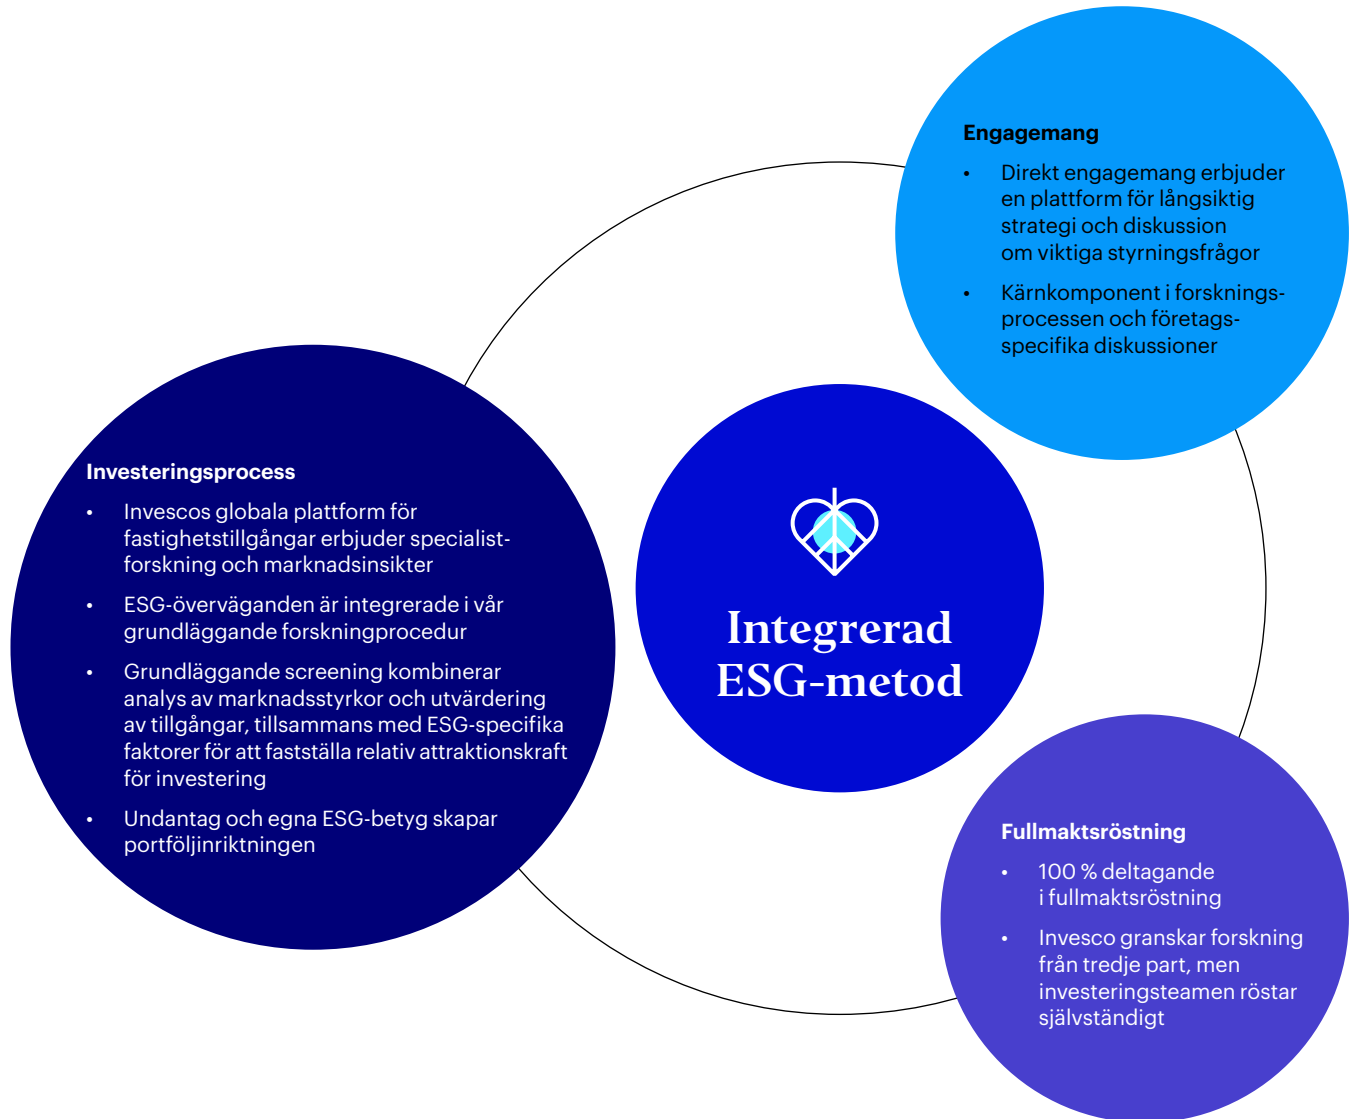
Engagemang

- Direkt engagemang erbjuder en plattform för långsiktig strategi och diskussion om viktiga styrningsfrågor
- Kärnkomponent i forskningsprocessen och företagsspecifika diskussioner

Investeringsprocess

- Invescos globala plattform för fastighetstillgångar erbjuder specialistforskning och marknadsinsikter
- ESG-överväganden är integrerade i vår grundläggande forskningprocedur
- Grundläggande screening kombinerar analys av marknadsstyrkor och utvärdering av tillgångar, tillsammans med ESG-specifika faktorer för att fastställa relativ attraktionskraft för investering
- Undantag och egna ESG-betyg skapar portföljinriktningen

Integrerad ESG-metod

Fullmaktsröstning

- 100 % deltagande i fullmaktsröstning
- Invesco granskar forskning från tredje part, men investeringsteamen röstar självständigt